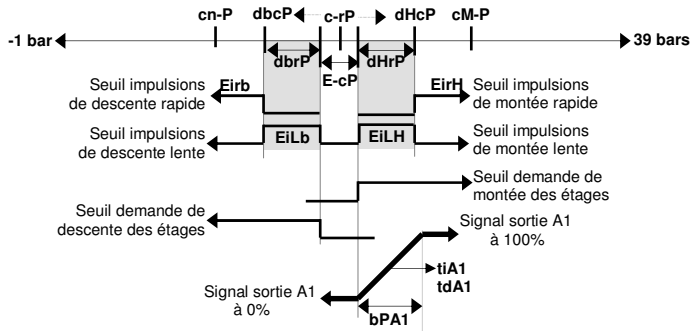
cn-P
dbcP
c-rP
dHcP
cM-P
-1 bar
39 bars
dbrP
E-cP
dHrP
Seuil impulsions de descente rapide
Eirb
EirH
Seuil impulsions de montée rapide
Seuil impulsions de descente lente
EiLb
EiLH
Seuil impulsions de montée lente
Seuil demande de montée des étages
Seuil demande de descente des étages
Signal sortie A1 à 100%
tiA1
tdA1
Signal sortie A1 à 0%
bPA1